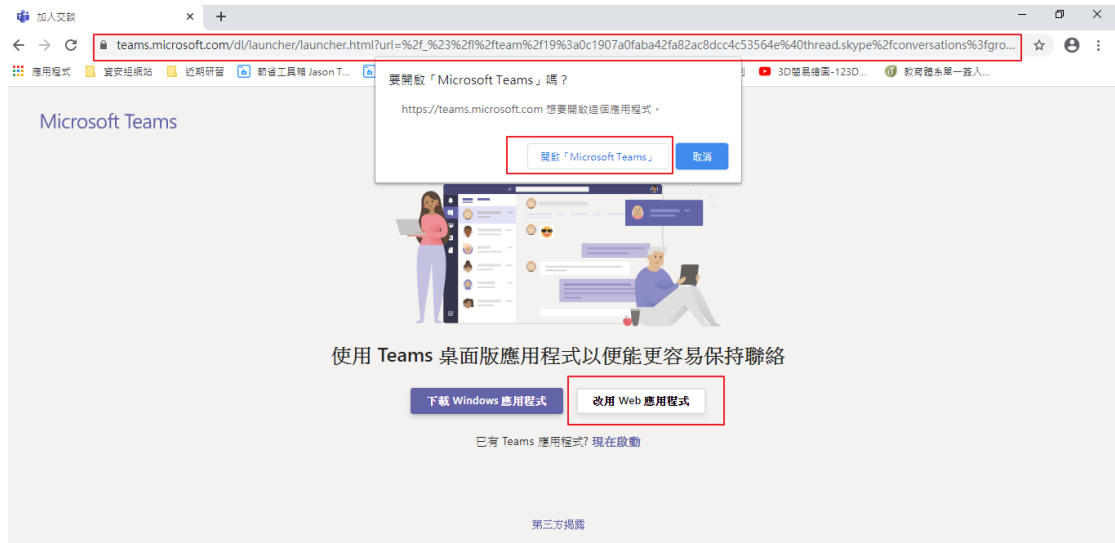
加入交談 × +

teams.microsoft.com/dl/launcher/launcher.html?url=%2f_%23%2fl%2fteam%2f19%3a0c1907a0faba42fa82ac8dcc4c53564e%40thread.skype%2fconversations%3fgro...

應用程式 資安組網站 近期研習 節省工具箱 Jason T... 3D簡易繪圖-123D... 教育體系單一簽入...

要開啟「Microsoft Teams」嗎？

https://teams.microsoft.com 想要開啟這個應用程式。

開啟「Microsoft Teams」 取消

Microsoft Teams

使用 Teams 桌面版應用程式以便能更容易保持聯絡

下載 Windows 應用程式 改用 Web 應用程式

已有 Teams 應用程式? 現在啟動

第三方揭露